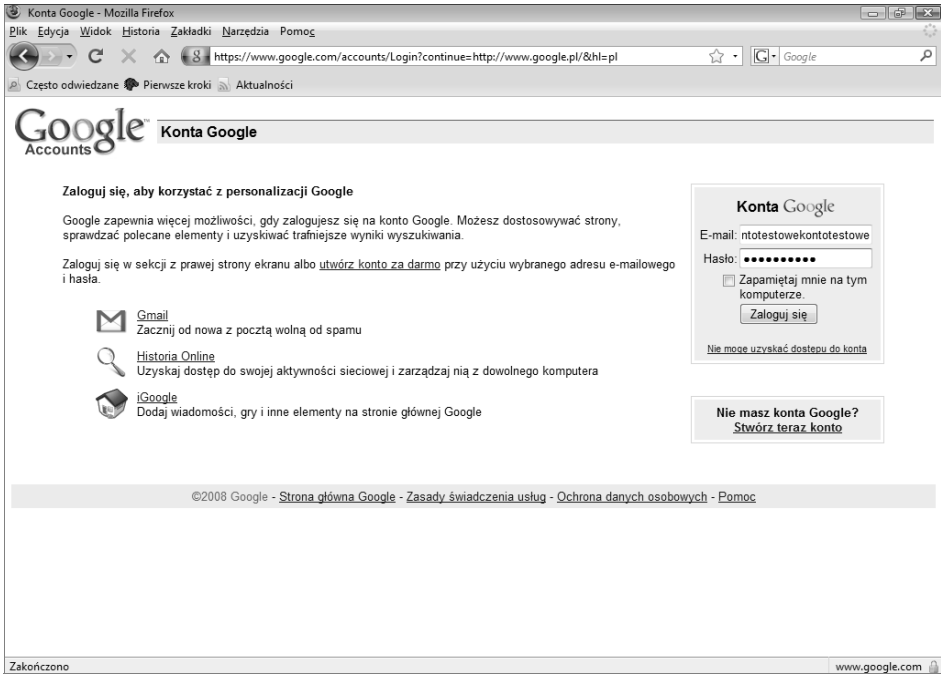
Konta Google - Mozilla Firefox

Plik Edycja Widok Historia Zakładki Narzędzia Pomoc

https://www.google.com/accounts/Login?continue=http://www.google.pl/&hl=pl

Google

Często odwiedzane Pierwsze kroki Aktualności

Google Accounts

Konta Google

Zaloguj się, aby korzystać z personalizacji Google

Google zapewnia więcej możliwości, gdy zalogujesz się na konto Google. Możesz dostosowywać strony, sprawdzać polecane elementy i uzyskiwać trafniejsze wyniki wyszukiwania.

Zaloguj się w sekcji z prawej strony ekranu albo utwórz konto za darmo przy użyciu wybranego adresu e-mailowego i hasła.

Gmail
Zacznij od nowa z pocztą wolną od spamu

Historia Online
Uzyskaj dostęp do swojej aktywności sieciowej i zarządzaj nią z dowolnego komputera

iGoogle
Dodaj wiadomości, gry i inne elementy na stronie głównej Google

Konta Google

E-mail: ntotestowekontotestowe

Hasło: ••••••••••

Zapamiętaj mnie na tym komputerze.

Zaloguj się

Nie mogę uzyskać dostępu do konta

Nie masz konta Google?
Stwórz teraz konto

©2008 Google - Strona główna Google - Zasady świadczenia usług - Ochrona danych osobowych - Pomoc

Zakończono

www.google.com